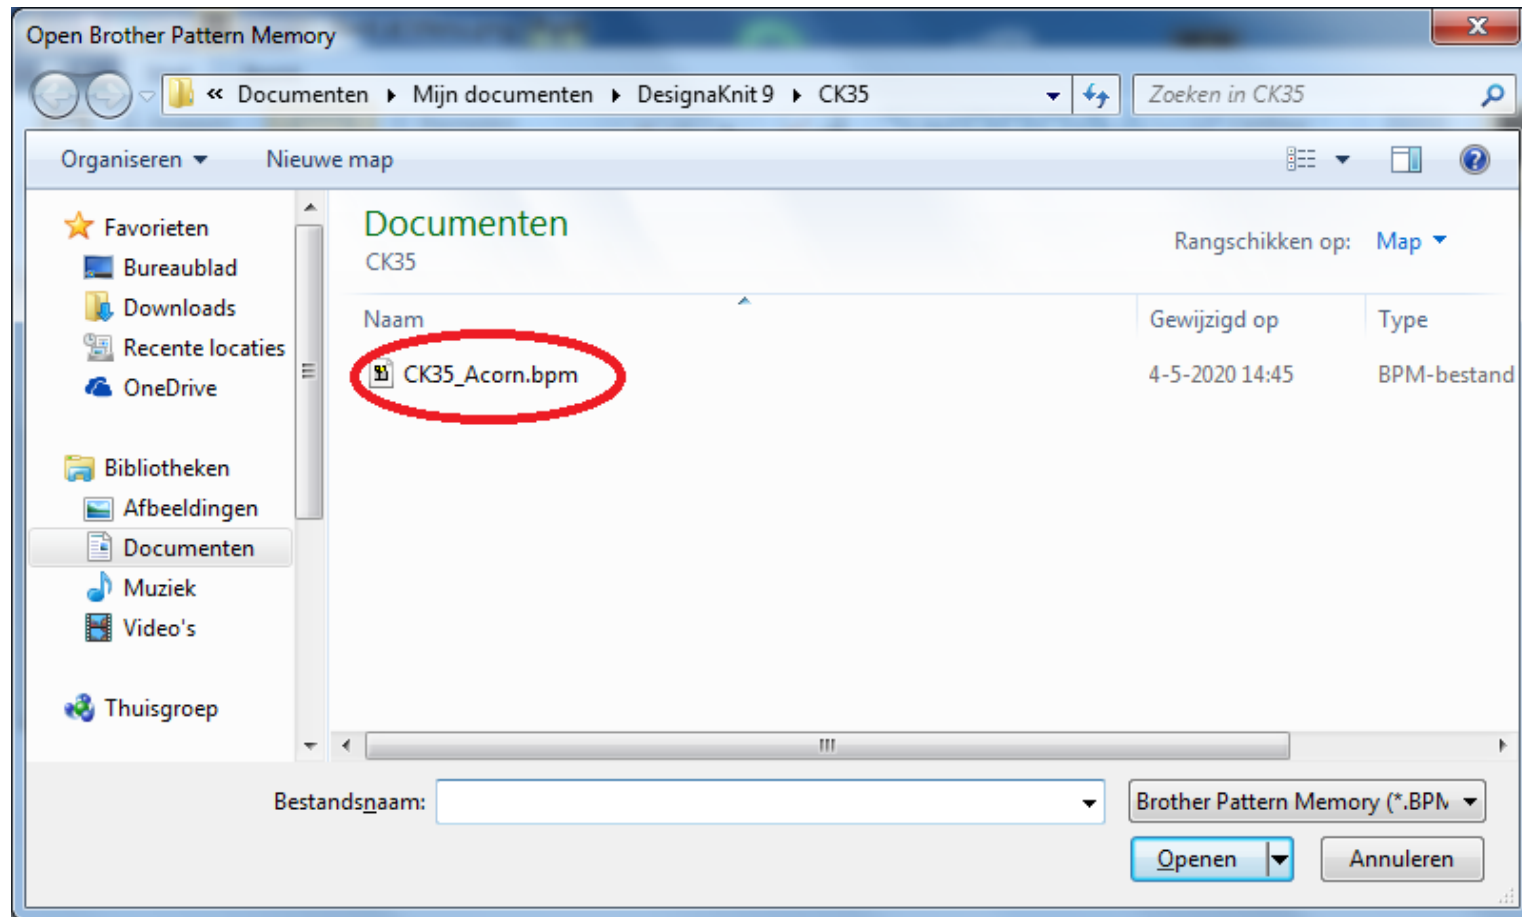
Open Brother Pattern Memory

« Documenten ▸ Mijn documenten ▸ DesignaKnit 9 ▸ CK35

Zoeken in CK35

Organiseren ▾ Nieuwe map

Favorieten
Bureaublad
Downloads
Recente locaties
OneDrive

Bibliotheken
Afbeeldingen
Documenten
Muziek
Video's

Thuisgroep

Documenten
CK35

Rangschikken op: Map ▾

| Naam | Gewijzigd op | Type |
|---|---|---|
| CK35_Acorn.bpm | 4-5-2020 14:45 | BPM-bestand |

Bestandsnaam:

Brother Pattern Memory (*.BPM

Openen

Annuleren